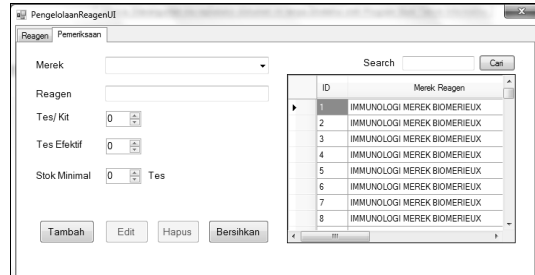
PengelolaanReagenUI

Reagen | Pemeriksaan

Merek

Reagen

Tes/ Kit 0

Tes Efektif 0

Stok Minimal 0 Tes

Tambah | Edit | Hapus | Bersihkan

Search | Cari

| ID | Merek Reagen |
|---|---|
| 1 | IMMUNOLOGI MEREK BIOMERIEUX |
| 2 | IMMUNOLOGI MEREK BIOMERIEUX |
| 3 | IMMUNOLOGI MEREK BIOMERIEUX |
| 4 | IMMUNOLOGI MEREK BIOMERIEUX |
| 5 | IMMUNOLOGI MEREK BIOMERIEUX |
| 6 | IMMUNOLOGI MEREK BIOMERIEUX |
| 7 | IMMUNOLOGI MEREK BIOMERIEUX |
| 8 | IMMUNOLOGI MEREK BIOMERIEUX |